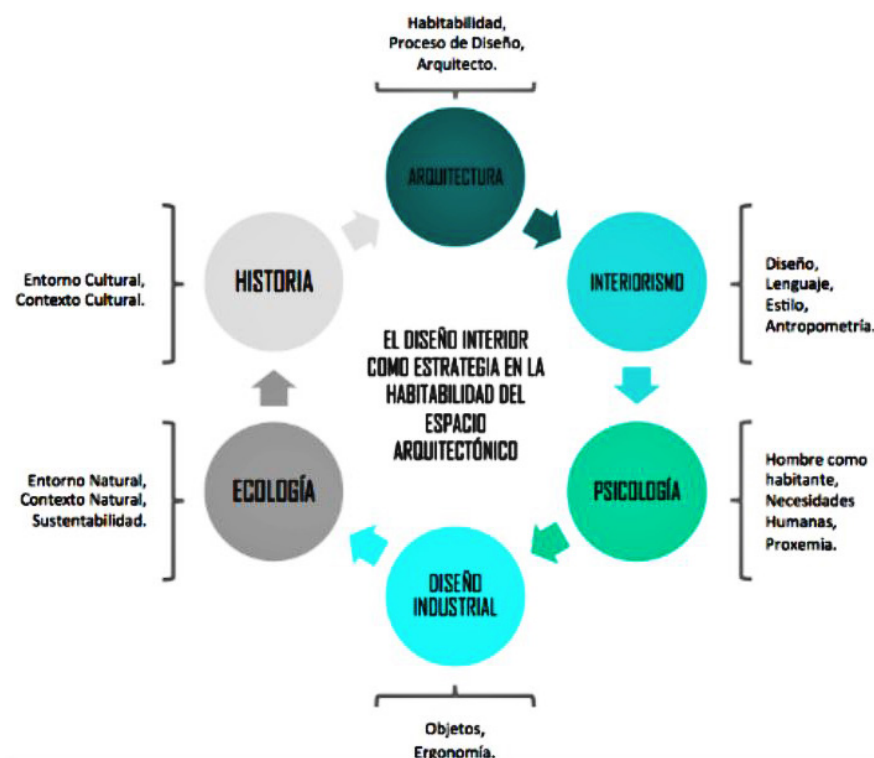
Habitabilidad,
Proceso de Diseño,
Arquitecto.

ARQUITECTURA

INTERIORISMO

Diseño,
Lenguaje,
Estilo,
Antropometría.

PSICOLOGÍA

Hombre como habitante,
Necesidades Humanas,
Proxemia.

DISEÑO INDUSTRIAL

Objetos,
Ergonomía.

ECOLOGÍA

Entorno Natural,
Contexto Natural,
Sustentabilidad.

HISTORIA

Entorno Cultural,
Contexto Cultural.

EL DISEÑO INTERIOR COMO ESTRATEGIA EN LA HABITABILIDAD DEL ESPACIO ARQUITECTÓNICO